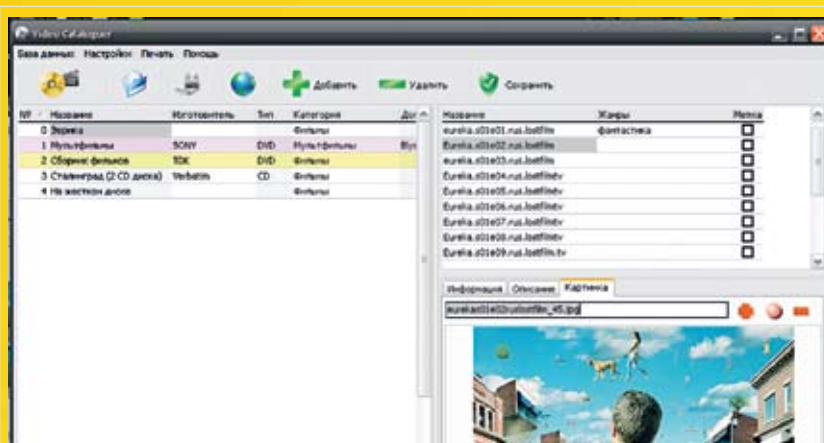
Video Catalogue

База данных Настройки Печать Помощь

Добавить Удалить Сохранить

| № | Название | Изготовитель | Тип | Категория | До |
|---|---|---|---|---|---|
| 0 | Эврика | | | Фильмы | |
| 1 | Мультфильмы | SONY | DVD | Мультфильмы | Blu |
| 2 | Сборник фильмов | TDK | DVD | Фильмы | |
| 3 | Сталинград (2 CD диска) | Verbatim | CD | Фильмы | |
| 4 | На жестком диске | | | Фильмы | |

| Название | Жанры | Метка |
|---|---|---|
| eureka.s01e01.rus.lostfilm | фантастика | |
| Eureka.s01e02.rus.lostfilm | | |
| eureka.s01e03.rus.lostfilm | | |
| Eureka.s01e04.rus.lostfilmtv | | |
| Eureka.s01e05.rus.lostfilmtv | | |
| Eureka.s01e06.rus.lostfilmtv | | |
| Eureka.s01e07.rus.lostfilmtv | | |
| Eureka.s01e08.rus.lostfilmtv | | |
| Eureka.s01e09.rus.lostfilm.tv | | |

Информация Описание Картинка

eurekas01e02ruslostfilm_45.jpg